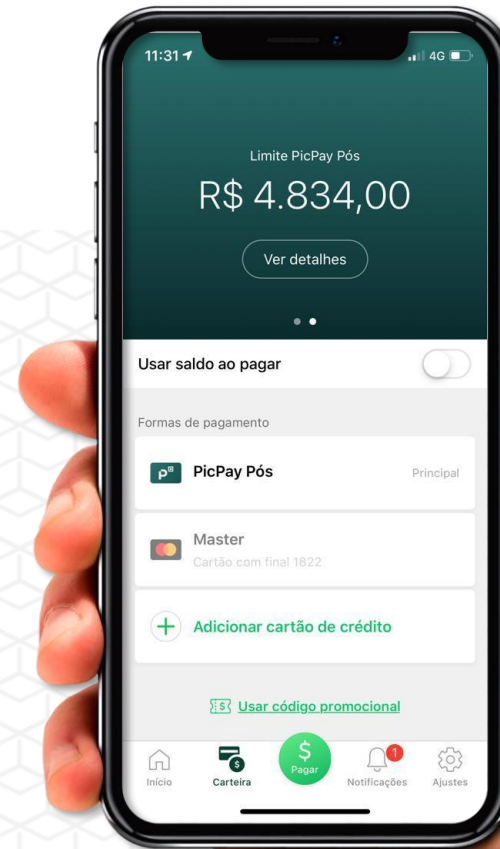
11:31

4G

Limite PicPay Pós

R$ 4.834,00

Ver detalhes

Usar saldo ao pagar

Formas de pagamento

PicPay Pós

Principal

Master

Cartão com final 1822

Adicionar cartão de crédito

Usar código promocional

Início

Carteira

$

Pagar

1

Notificações

Ajustes